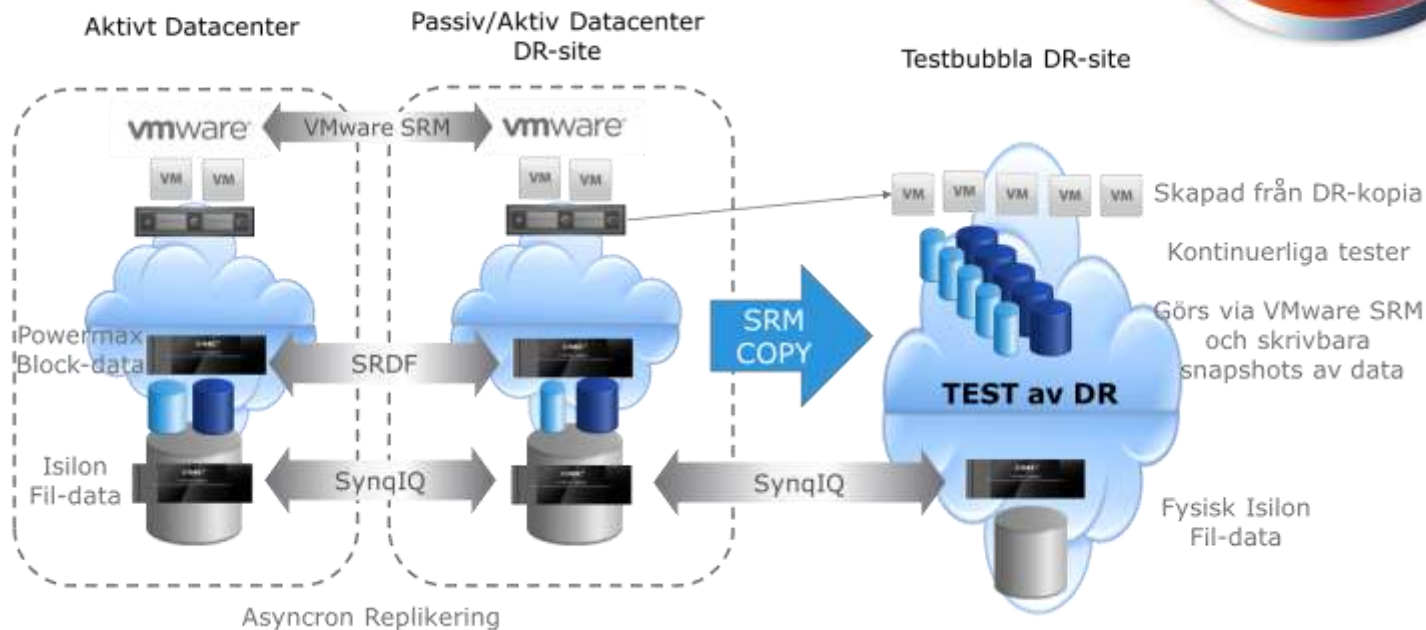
Aktivt Datacenter

Passiv/Aktiv Datacenter
DR-site

Testbubbla DR-site

vmware

VMware SRM

vmware

VM VM

VM VM

VM VM VM VM VM

Skapad från DR-kopia

Kontinuerliga tester

Görs via VMware SRM och skrivbara snapshots av data

Powermax
Block-data

SRDF

SRM
COPY

TEST av DR

Isilon
Fil-data

SynqIQ

SynqIQ

Fysisk Isilon
Fil-data

Asyncron Replikering